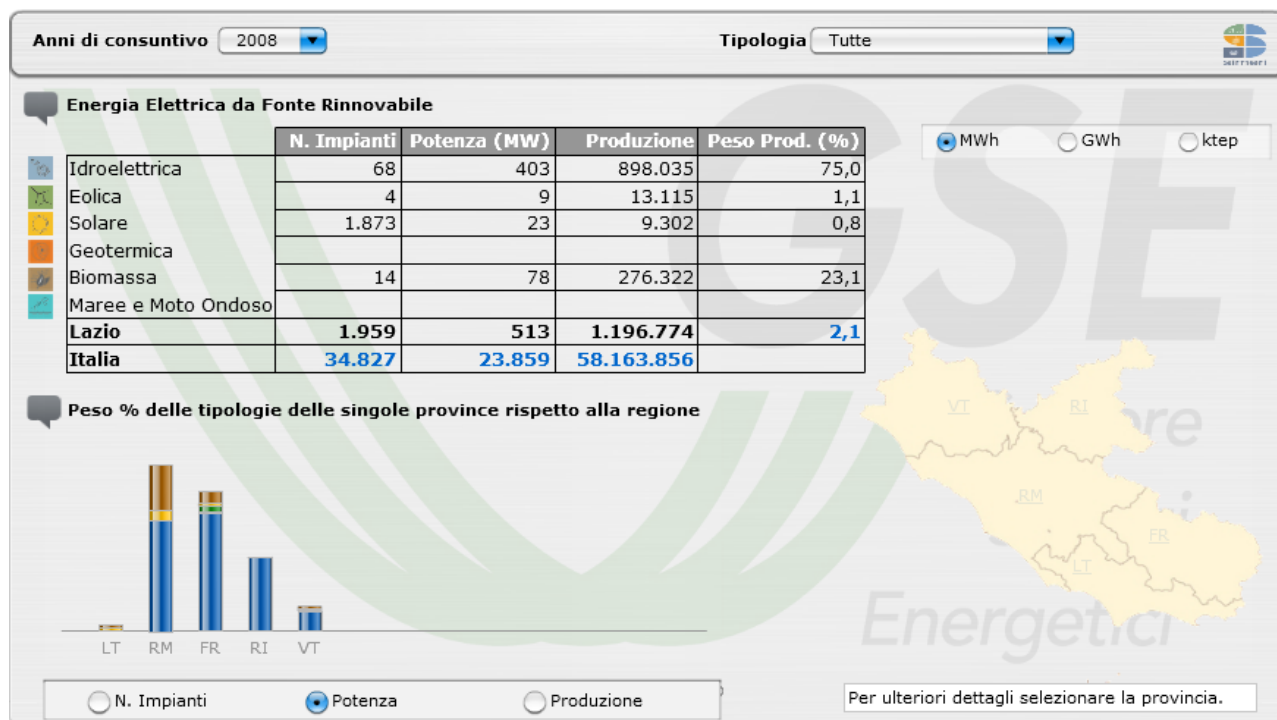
Anni di consuntivo 2008

Tipologia Tutte

Energia Elettrica da Fonte Rinnovabile

| | N. Impianti | Potenza (MW) | Produzione | Peso Prod. (%) |
|---|---|---|---|---|
| Idroelettrica | 68 | 403 | 898.035 | 75,0 |
| Eolica | 4 | 9 | 13.115 | 1,1 |
| Solare | 1.873 | 23 | 9.302 | 0,8 |
| Geotermica | | | | |
| Biomassa | 14 | 78 | 276.322 | 23,1 |
| Maree e Moto Ondoso | | | | |
| Lazio | 1.959 | 513 | 1.196.774 | 2,1 |
| Italia | 34.827 | 23.859 | 58.163.856 | |

MWh GWh ktep

Peso % delle tipologie delle singole province rispetto alla regione

LT RM FR RI VT

VT RI RM FR LT

GSE

Energetici

N. Impianti Potenza Produzione

Per ulteriori dettagli selezionare la provincia.